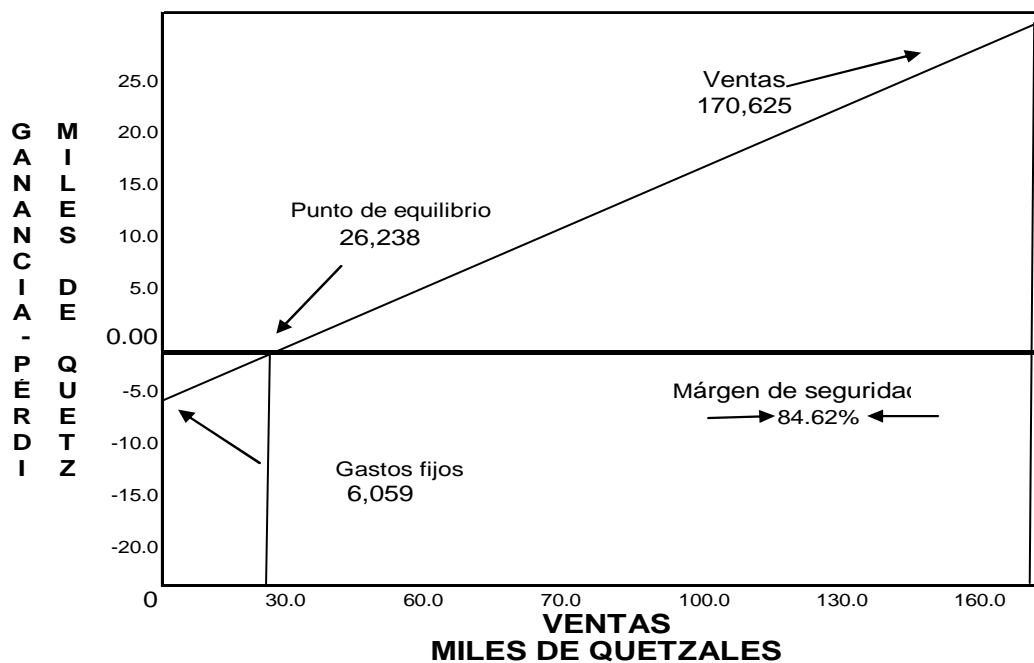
GANANCIA - PÉRDI

MILES DE QUETZ

25.0
20.0
15.0
10.0
5.0
0.00
-5.0
-10.0
-15.0
-20.0

Ventas
170,625

Punto de equilibrio
26,238

Márgen de segurida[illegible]
84.62%

Gastos fijos
6,059

0
30.0
60.0
70.0
100.0
130.0
160.0

VENTAS
MILES DE QUETZALES